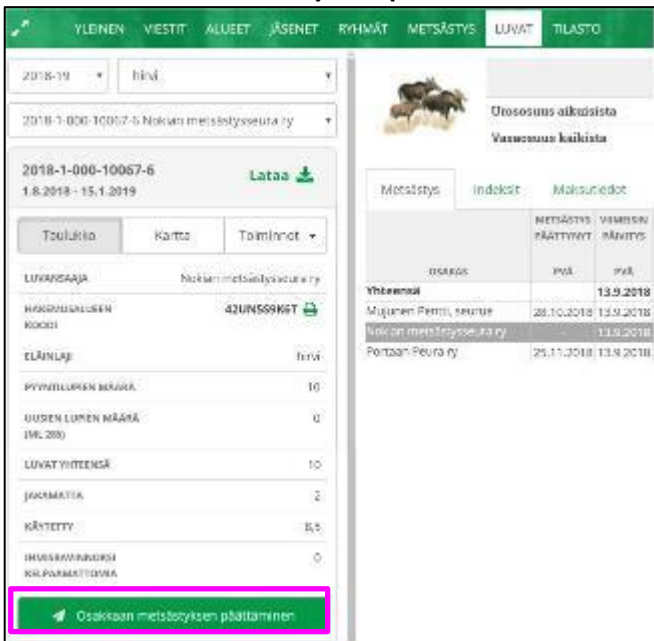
YLEINEN VIESTIT ALUEET JÄSENET RYHMÄT METSÄSTYS LUVAT TILASTO

2018-19 hirvi

2018-1-000-10067-6 Nokian metsästysseura ry

2018-1-000-10067-6
1.8.2018 - 15.1.2019

Lataa

Taulukko Kartta Toiminnot

| | |
|---|---|
| LUVANSAAJA | Nokian metsästysseura ry |
| HAKEMUSALUEEN KOODI | 42UN569K6T |
| ELÄINLAJI | hirvi |
| PYYNTILUPIEN MÄÄRÄ | 10 |
| UUSIEN LUPIEN MÄÄRÄ (ML 28B) | 0 |
| LUVAT YHTEENSÄ | 10 |
| JAKAMATTA | 2 |
| KÄYTETTY | 8,5 |
| IHMISRAVINNOKSI KELPAAMATTOMIA | 0 |

Osakkaan metsästyksen päättäminen

Urososuus aikuisista
Vasaosuus kaikista

Metsästys Indeksit Maksutiedot

| OSAKAS | METSÄSTYS PÄÄTTYNYT PVM | VIIMEISIN PÄIVITYS PVM |
|---|---|---|
| Yhteensä | | 13.9.2018 |
| Mujunen Pertti, seurue | 28.10.2018 | 13.9.2018 |
| Nokian metsästysseura ry | - | 13.9.2018 |
| Portaan Peura ry | 25.11.2018 | 13.9.2018 |